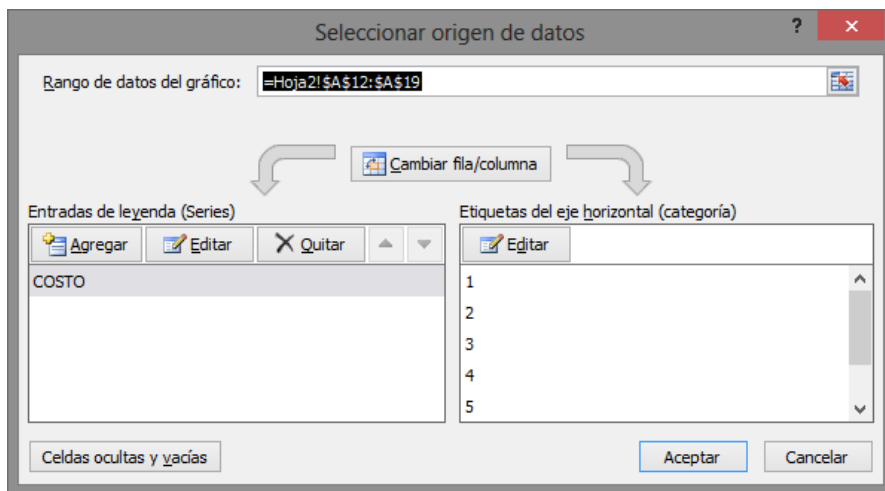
Seleccionar origen de datos

?

Rango de datos del gráfico: =Hoja2!$A$12:$A$19

Cambiar fila/columna

Entradas de leyenda (Series)

Agregar | Editar | Quitar

COSTO

Etiquetas del eje horizontal (categoría)

Editar

1
2
3
4
5

Celdas ocultas y vacías

Aceptar

Cancelar